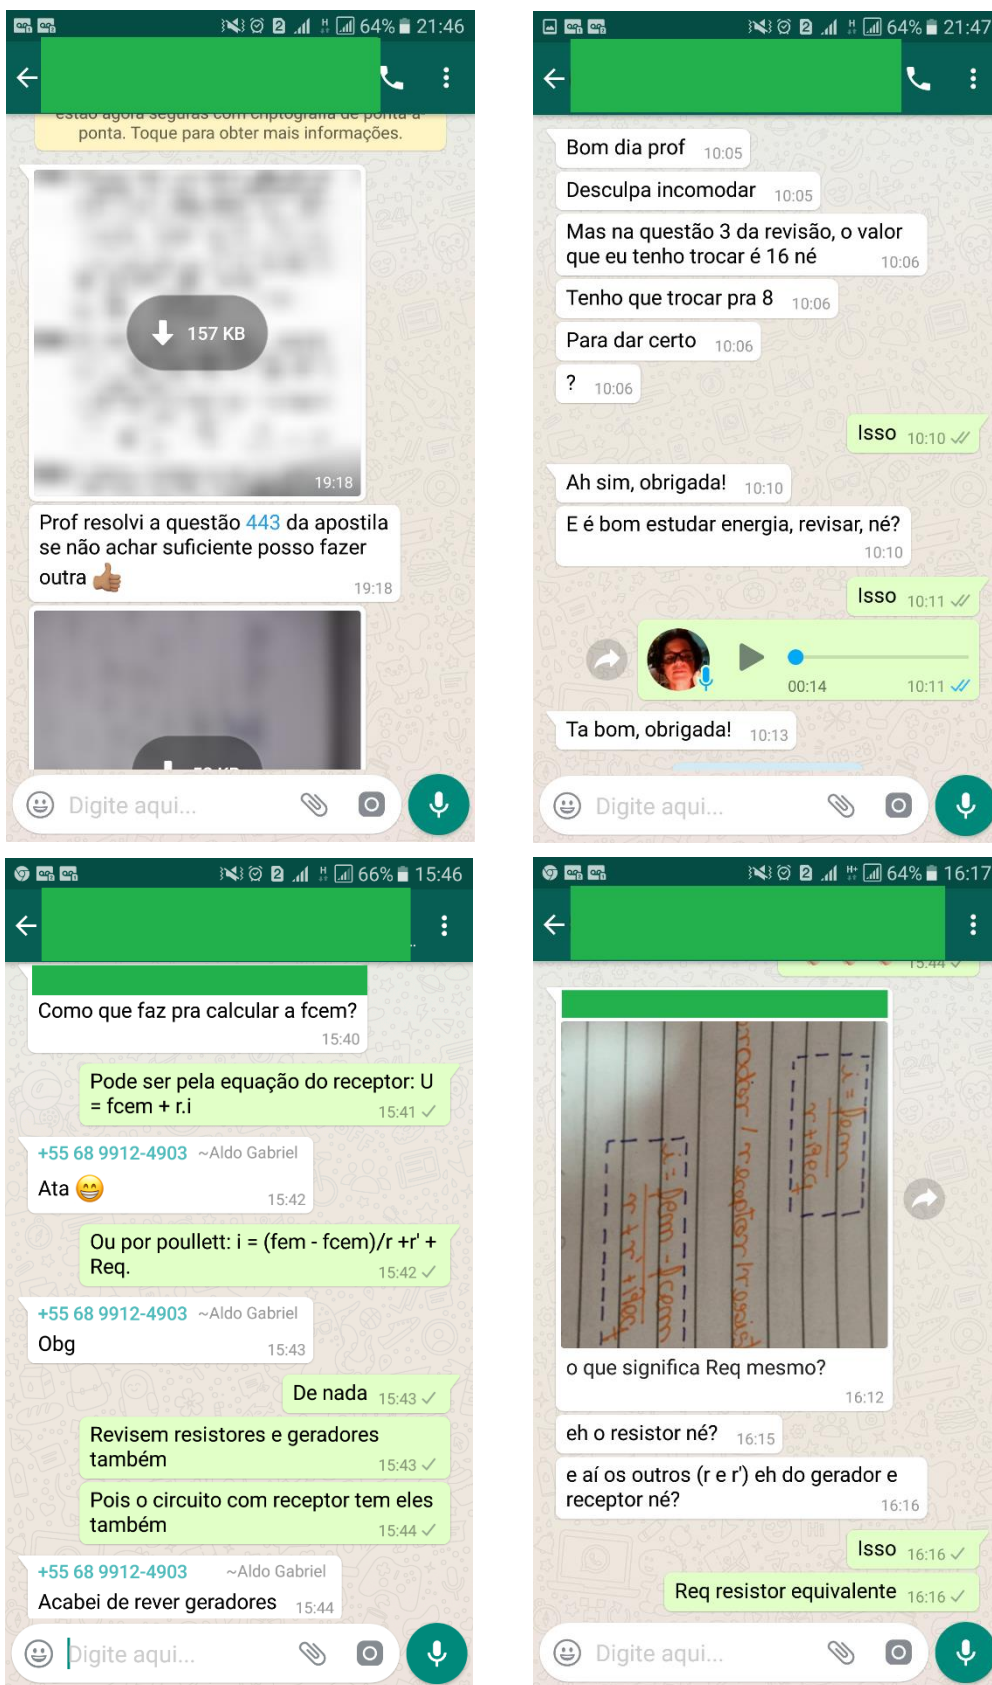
64% 21:46

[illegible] ponta. Toque para obter mais informações.

157 KB

19:18

Prof resolvi a questão 443 da apostila se não achar suficiente posso fazer outra 👍 19:18

Digite aqui...

64% 21:47

Bom dia prof 10:05

Desculpa incomodar 10:05

Mas na questão 3 da revisão, o valor que eu tenho trocar é 16 né 10:06

Tenho que trocar pra 8 10:06

Para dar certo 10:06

? 10:06

Isso 10:10

Ah sim, obrigada! 10:10

E é bom estudar energia, revisar, né? 10:10

Isso 10:11

00:14 10:11

Ta bom, obrigada! 10:13

Digite aqui...

66% 15:46

Como que faz pra calcular a fcem? 15:40

Pode ser pela equação do receptor: U = fcem + r.i 15:41

+55 68 9912-4903 ~Aldo Gabriel
Ata 😁 15:42

Ou por poullett: i = (fem - fcem)/r +r' + Req. 15:42

+55 68 9912-4903 ~Aldo Gabriel
Obg 15:43

De nada 15:43

Revisem resistores e geradores também 15:43

Pois o circuito com receptor tem eles também 15:44

+55 68 9912-4903 ~Aldo Gabriel
Acabei de rever geradores 15:44

Digite aqui...

64% 16:17

15:44

$i = \frac{fem}{r + Req}$

$i = \frac{fem - fcem}{r + r' + Req}$

gerador / receptor / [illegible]

o que significa Req mesmo? 16:12

eh o resistor né? 16:15

e aí os outros (r e r') eh do gerador e receptor né? 16:16

Isso 16:16

Req resistor equivalente 16:16

Digite aqui...